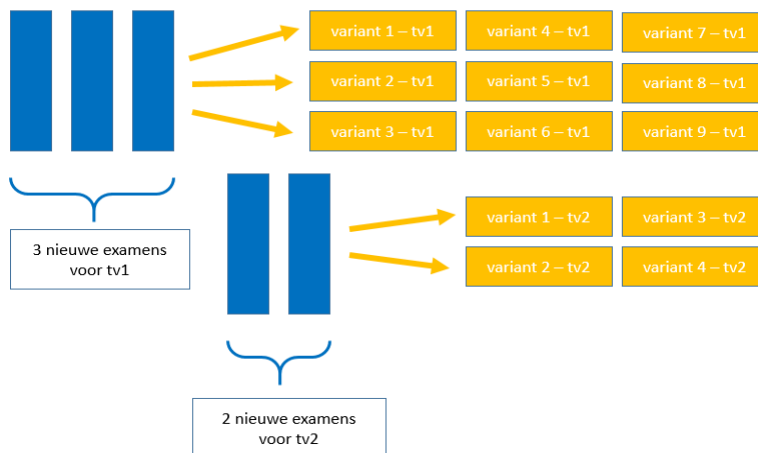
variant 1 – tv1
variant 4 – tv1
variant 7 – tv1
variant 2 – tv1
variant 5 – tv1
variant 8 – tv1
variant 3 – tv1
variant 6 – tv1
variant 9 – tv1

3 nieuwe examens voor tv1

variant 1 – tv2
variant 3 – tv2
variant 2 – tv2
variant 4 – tv2

2 nieuwe examens voor tv2